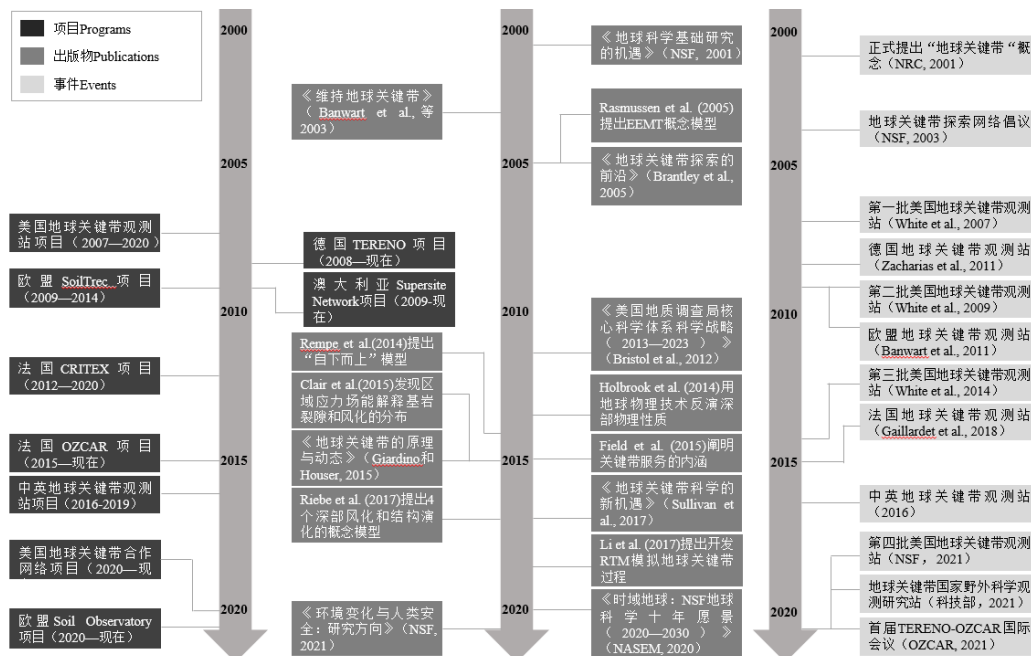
项目Programs

出版物Publications

事件Events

2000

2005

2010

2015

2020

美国地球关键带观测站项目（2007—2020）

欧盟 SoilTrec 项目（2009—2014）

法国 CRITEX 项目（2012—2020）

法国 OZCAR 项目（2015—现在）

中英地球关键带观测站项目（2016-2019）

美国地球关键带合作网络项目（2020—现

欧盟 Soil Observatory 项目（2020—现在）

《维持地球关键带》（Banwart et al., 等 2003）

德国 TERENO 项目（2008—现在）

澳大利亚 Supersite Network项目（2009-现在）

Rempe et al.(2014)提出"自下而上"模型

Clair et al.(2015)发现区域应力场能解释基岩裂隙和风化的分布

《地球关键带的原理与动态》（Giardino和Houser, 2015）

Riebe et al. (2017)提出4个深部风化和结构演化的概念模型

《环境变化与人类安全：研究方向》（NSF, 2021）

2000

2005

2010

2015

2020

《地球科学基础研究的机遇》（NSF, 2001）

Rasmussen et al. (2005)提出EEMT概念模型

《地球关键带探索的前沿》（Brantley et al., 2005）

《美国地质调查局核心科学体系科学战略（2013—2023）》（Bristol et al., 2012）

Holbrook et al. (2014)用地球物理技术反演深部物理性质

Field et al. (2015)阐明关键带服务的内涵

《地球关键带科学的新机遇》（Sullivan et al., 2017）

Li et al. (2017)提出开发RTM模拟地球关键带过程

《时域地球：NSF地球科学十年愿景（2020—2030）》（NASEM, 2020）

2000

2005

2010

2015

2020

正式提出"地球关键带"概念（NRC, 2001）

地球关键带探索网络倡议（NSF, 2003）

第一批美国地球关键带观测站（White et al., 2007）

德国地球关键带观测站（Zacharias et al., 2011）

第二批美国地球关键带观测站（White et al., 2009）

欧盟地球关键带观测站（Banwart et al., 2011）

第三批美国地球关键带观测站（White et al., 2014）

法国地球关键带观测站（Gaillardet et al., 2018）

中英地球关键带观测站（2016）

第四批美国地球关键带观测站（NSF，2021）

地球关键带国家野外科学观测研究站（科技部，2021）

首届TERENO-OZCAR国际会议（OZCAR, 2021）